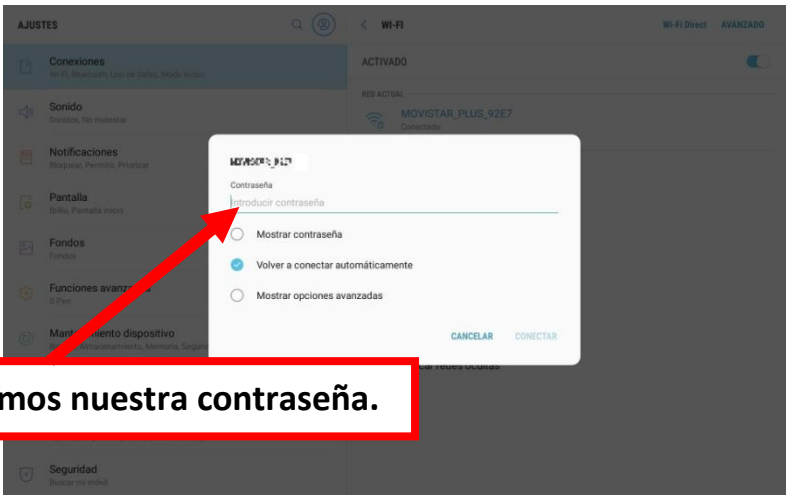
AJUSTES

Conexiones
Wi-Fi, Bluetooth, Uso de datos, Modo Avión

Sonido
Sonidos, No molestar

Notificaciones
Bloquear, Permitir, Priorizar

Pantalla
Brillo, Pantalla inicio

Fondos
Fondos

Funciones avanz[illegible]
S Pen

Mant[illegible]iento dispositivo
B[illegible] almacenamiento, Memoria, Segur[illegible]

Seguridad
Buscar mi móvil

WI-FI

Wi-Fi Direct AVANZADO

ACTIVADO

RED ACTUAL

MOVISTAR_PLUS_92E7
Conectado

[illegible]

Contraseña

Introducir contraseña

Mostrar contraseña

Volver a conectar automáticamente

Mostrar opciones avanzadas

CANCELAR CONECTAR

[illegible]car redes ocultas

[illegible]mos nuestra contraseña.